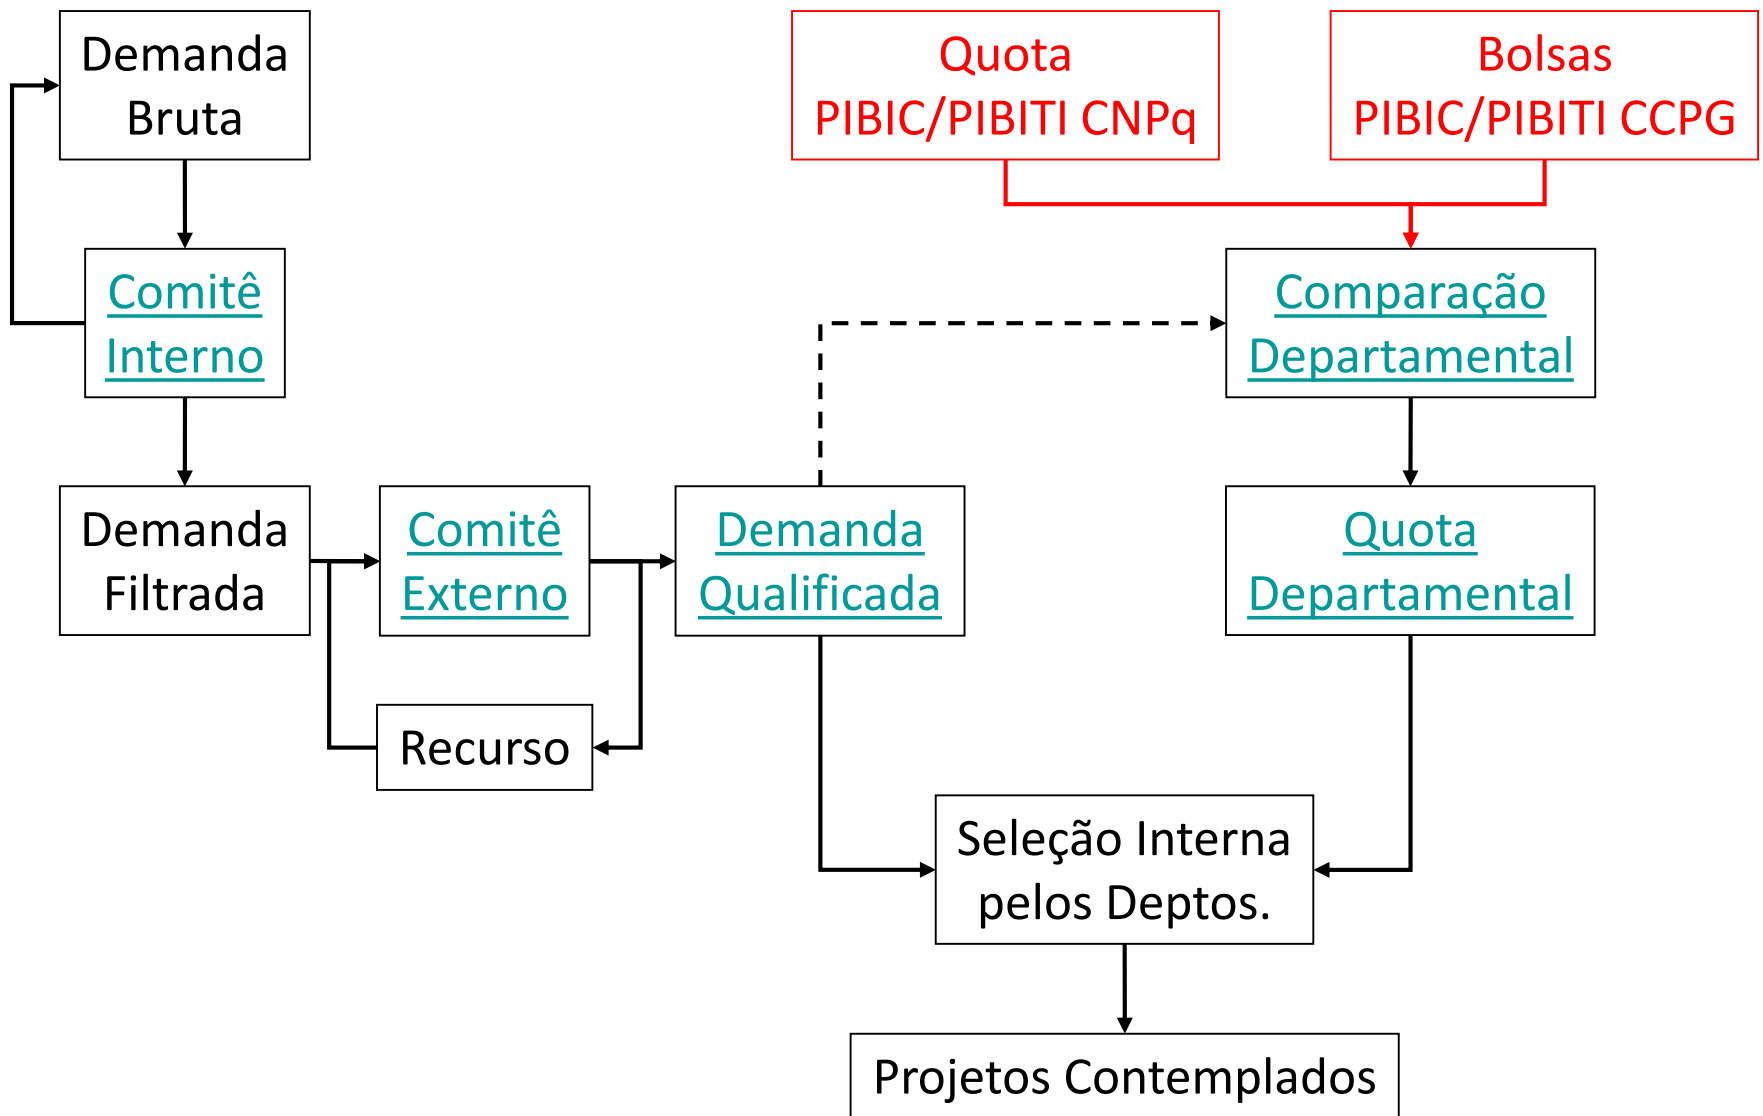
Demanda Bruta

Quota PIBIC/PIBITI CNPq

Bolsas PIBIC/PIBITI CCPG

Comitê Interno

Comparação Departamental

Demanda Filtrada

Comitê Externo

Demanda Qualificada

Quota Departamental

Recurso

Seleção Interna pelos Deptos.

Projetos Contemplados